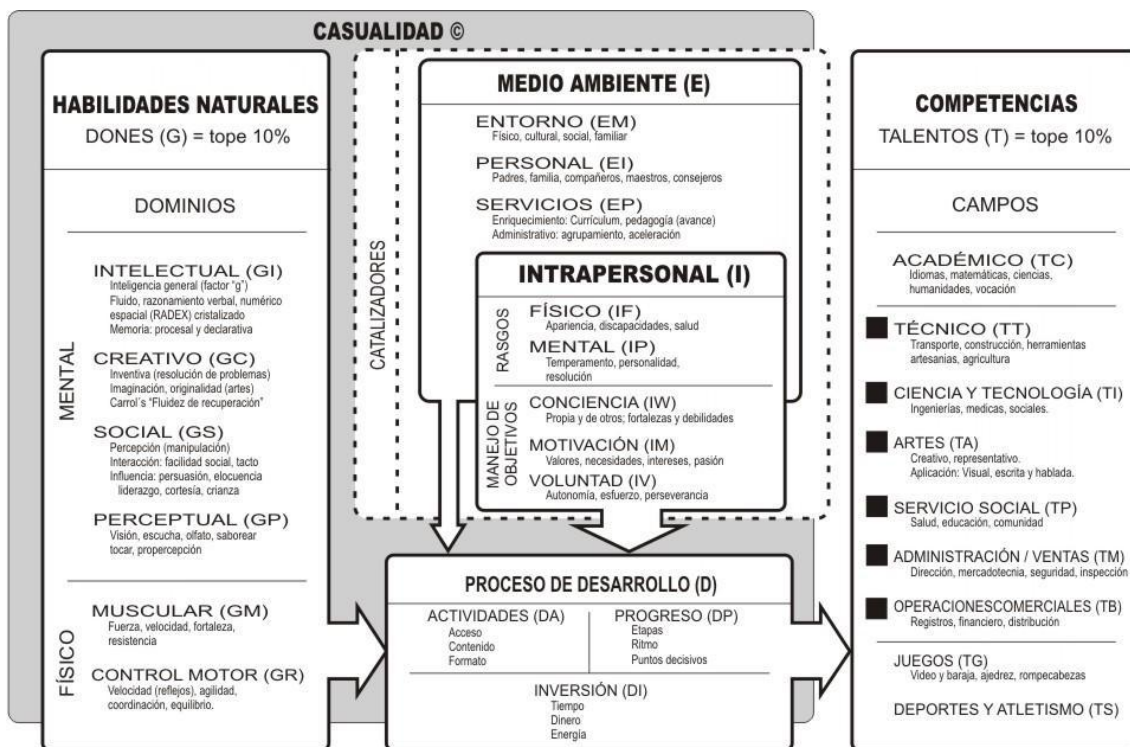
CASUALIDAD ©

HABILIDADES NATURALES
DONES (G) = tope 10%

DOMINIOS

MENTAL

INTELECTUAL (GI)
Inteligencia general (factor "g")
Fluido, razonamiento verbal, numérico espacial (RADEX) cristalizado
Memoria: procesal y declarativa

CREATIVO (GC)
Inventiva (resolución de problemas)
Imaginación, originalidad (artes)
Carrol's "Fluidez de recuperación"

SOCIAL (GS)
Percepción (manipulación)
Interacción: facilidad social, tacto
Influencia: persuasión, elocuencia liderazgo, cortesía, crianza

PERCEPTUAL (GP)
Visión, escucha, olfato, saborear tocar, propercepción

FÍSICO

MUSCULAR (GM)
Fuerza, velocidad, fortaleza, resistencia

CONTROL MOTOR (GR)
Velocidad (reflejos), agilidad, coordinación, equilibrio.

CATALIZADORES

MEDIO AMBIENTE (E)

ENTORNO (EM)
Físico, cultural, social, familiar

PERSONAL (EI)
Padres, familia, compañeros, maestros, consejeros

SERVICIOS (EP)
Enriquecimiento: Currículum, pedagogía (avance)
Administrativo: agrupamiento, aceleración

INTRAPERSONAL (I)

RASGOS

FÍSICO (IF)
Apariencia, discapacidades, salud

MENTAL (IP)
Temperamento, personalidad, resolución

MANEJO DE OBJETIVOS

CONCIENCIA (IW)
Propia y de otros; fortalezas y debilidades

MOTIVACIÓN (IM)
Valores, necesidades, intereses, pasión

VOLUNTAD (IV)
Autonomía, esfuerzo, perseverancia

PROCESO DE DESARROLLO (D)

ACTIVIDADES (DA)
Acceso
Contenido
Formato

PROGRESO (DP)
Etapas
Ritmo
Puntos decisivos

INVERSIÓN (DI)
Tiempo
Dinero
Energía

COMPETENCIAS
TALENTOS (T) = tope 10%

CAMPOS

ACADÉMICO (TC)
Idiomas, matemáticas, ciencias, humanidades, vocación

TÉCNICO (TT)
Transporte, construcción, herramientas artesanías, agricultura

CIENCIA Y TECNOLOGÍA (TI)
Ingenierías, medicas, sociales.

ARTES (TA)
Creativo, representativo.
Aplicación: Visual, escrita y hablada.

SERVICIO SOCIAL (TP)
Salud, educación, comunidad

ADMINISTRACIÓN / VENTAS (TM)
Dirección, mercadotecnia, seguridad, inspección

OPERACIONESCOMERCIALES (TB)
Registros, financiero, distribución

JUEGOS (TG)
Video y baraja, ajedrez, rompecabezas

DEPORTES Y ATLETISMO (TS)